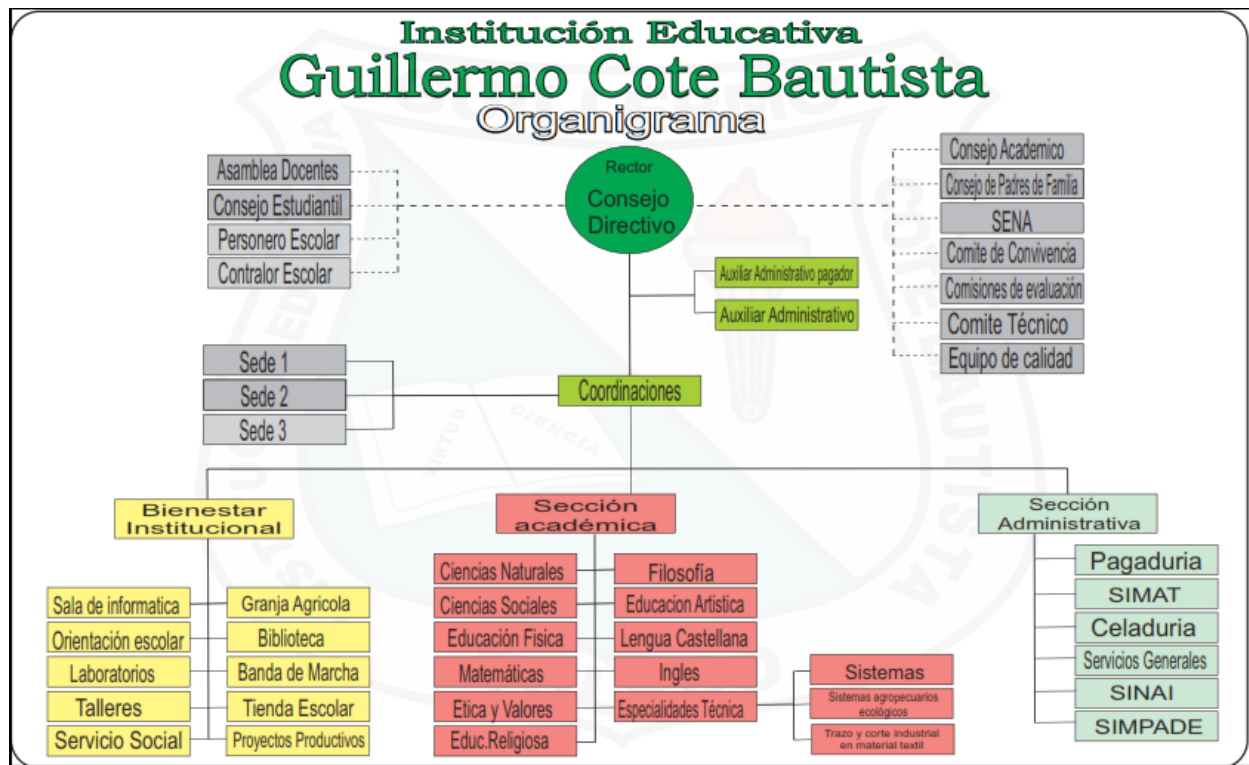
Institución Educativa
Guillermo Cote Bautista
Organigrama

Asamblea Docentes
Consejo Estudiantil
Personero Escolar
Contralor Escolar

Rector
Consejo Directivo

Consejo Academico
Consejo de Padres de Familia
SENA
Comite de Convivencia
Comisiones de evaluación
Comite Técnico
Equipo de calidad

Auxiliar Administrativo pagador
Auxiliar Administrativo

Sede 1
Sede 2
Sede 3

Coordinaciones

Bienestar Institucional
Sala de informatica
Orientación escolar
Laboratorios
Talleres
Servicio Social
Granja Agricola
Biblioteca
Banda de Marcha
Tienda Escolar
Proyectos Productivos

Sección académica
Ciencias Naturales
Ciencias Sociales
Educación Fisica
Matemáticas
Etica y Valores
Educ.Religiosa
Filosofía
Educacion Artistica
Lengua Castellana
Ingles
Especialidades Técnica
Sistemas
Sistemas agropecuarios ecológicos
Trazo y corte industrial en material textil

Sección Administrativa
Pagaduria
SIMAT
Celaduria
Servicios Generales
SINAI
SIMPADE